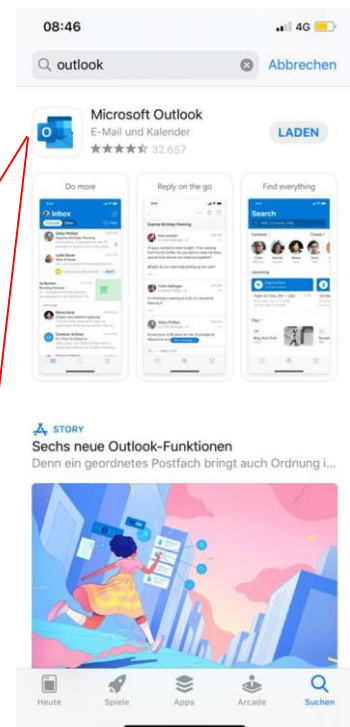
08:46
4G

outlook
Abbrechen

Microsoft Outlook
E-Mail und Kalender
32.657
LADEN

Do more
Reply on the go
Find everything

Inbox

Search

STORY
Sechs neue Outlook-Funktionen
Denn ein geordnetes Postfach bringt auch Ordnung i...

Heute
Spiele
Apps
Arcade
Suchen